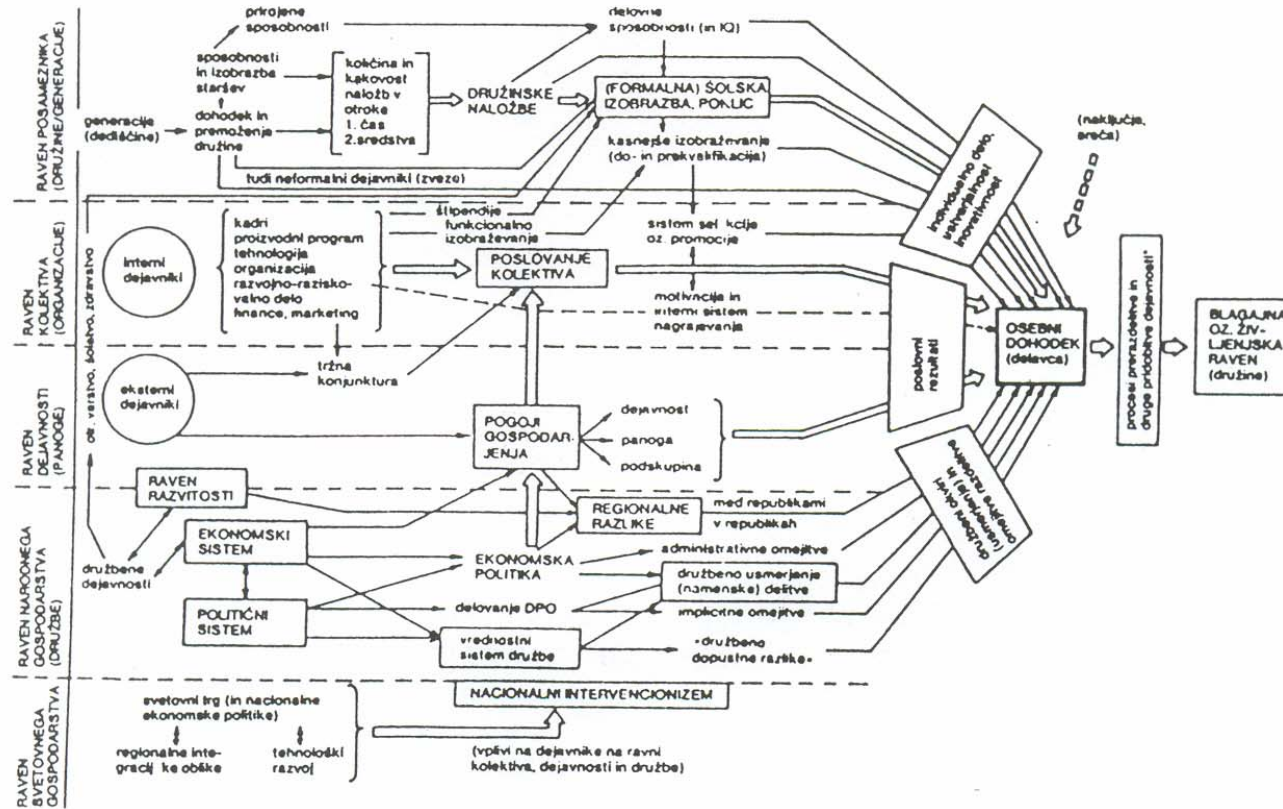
RAVEN POSAMEZNIKA (DRUŽINE/GENERACIJE)

prirojene sposobnosti

sposobnosti in izobrazba staršev

dohodek in premoženje družine

generacije (dediščine)

količina in kakovost naložb v otroke
1. čas
2. sredstva

DRUŽINSKE NALOŽBE

delovne sposobnosti (in IQ)

(FORMALNA) ŠOLSKA IZOBRAZBA, POKLIC

kasnejše izobraževanje (do- in prekvalifikacija)

tudi neformalni dejavniki (zveze)

(naključja, sreča)

individualno delo, ustvarjalnost, inovativnost

RAVEN KOLEKTIVA (ORGANIZACIJE)

interni dejavniki

kadri
proizvodni program
tehnologija
organizacija
razvojno-raziskovalno delo
finance, marketing

štipendije
funkcionalno izobraževanje

sistem sel kcije oz. promocije

POSLOVANJE KOLEKTIVA

motivacije in interni sistem nagrajevanja

poslovni rezultati

OSEBNI DOHODEK (delavca)

procesi prerazdelitve in drugo pridobitve dejavnosti*

BLAGAJNA OZ. ŽIVLJENJSKA RAVEN (družine)

RAVEN DEJAVNOSTI (PANOGE)

ekstemi dejavniki

tržna konjunktura

ob. verstvo, šolstvo, zdravstvo

POGOJI GOSPODARJENJA

dejavnost
panoga
podskupina

RAVEN NARODNEGA GOSPODARSTVA (DRUŽBE)

RAVEN RAZVITOSTI

REGIONALNE RAZLIKE

med republikami
v republikah

družbeni okviri (usmerjanje in omejevanje)

družbene dejavnosti

EKONOMSKI SISTEM

EKONOMSKA POLITIKA

administrativne omejitve

družbeno usmerjanje (namenske delitve)

POLITIČNI SISTEM

delovanje DPO

implicitne omejitve

vrednostni sistem družbe

»družbeno dopustne razlike«

RAVEN SVETOVNEGA GOSPODARSTVA

svetovni trg (in nacionalne ekonomske politike)

regionalne integracij ke oblike

tehnološki razvoj

NACIONALNI INTERVENCIONIZEM

(vplivi na dejavnike na ravni kolektiva, dejavnosti in družbe)